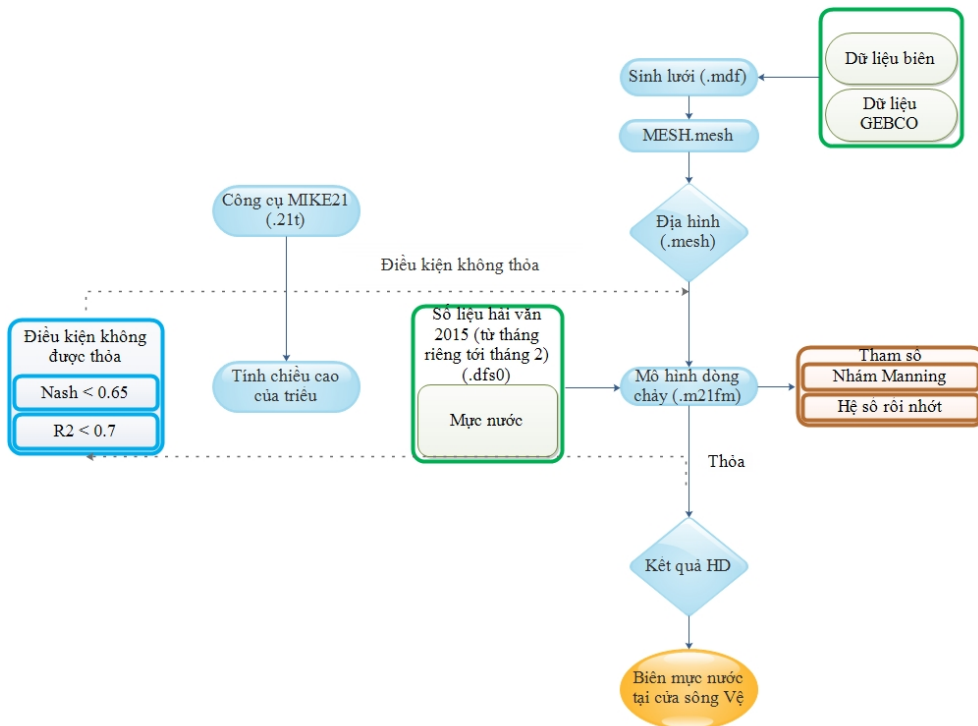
Dữ liệu biên

Dữ liệu GEBCO

Sinh lưới (.mdf)

MESH.mesh

Công cụ MIKE21 (.21t)

Địa hình (.mesh)

Điều kiện không thỏa

Điều kiện không được thỏa

Nash < 0.65

R2 < 0.7

Tính chiều cao của triều

Số liệu hải văn 2015 (từ tháng riêng tới tháng 2) (.dfs0)

Mực nước

Mô hình dòng chảy (.m21fm)

Tham số

Nhám Manning

Hệ số rối nhớt

Thỏa

Kết quả HD

Biên mực nước tại cửa sông Vệ